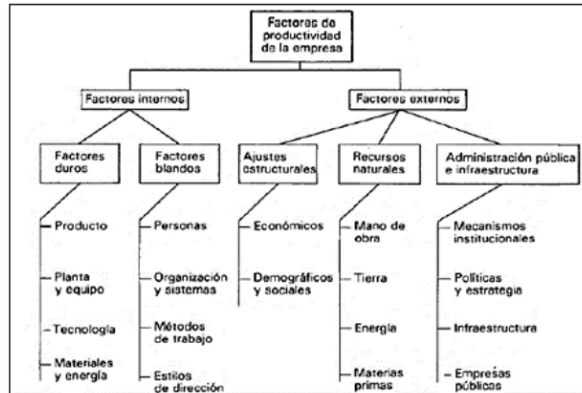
Factores de productividad de la empresa

Factores internos

Factores externos

Factores duros

Factores blandos

Ajustes estructurales

Recursos naturales

Administración pública e infraestructura

Producto

Planta y equipo

Tecnología

Materiales y energía

Personas

Organización y sistemas

Métodos de trabajo

Estilos de dirección

Económicos

Demográficos y sociales

Mano de obra

Tierra

Energía

Materias primas

Mecanismos institucionales

Políticas y estrategia

Infraestructura

Empresas públicas